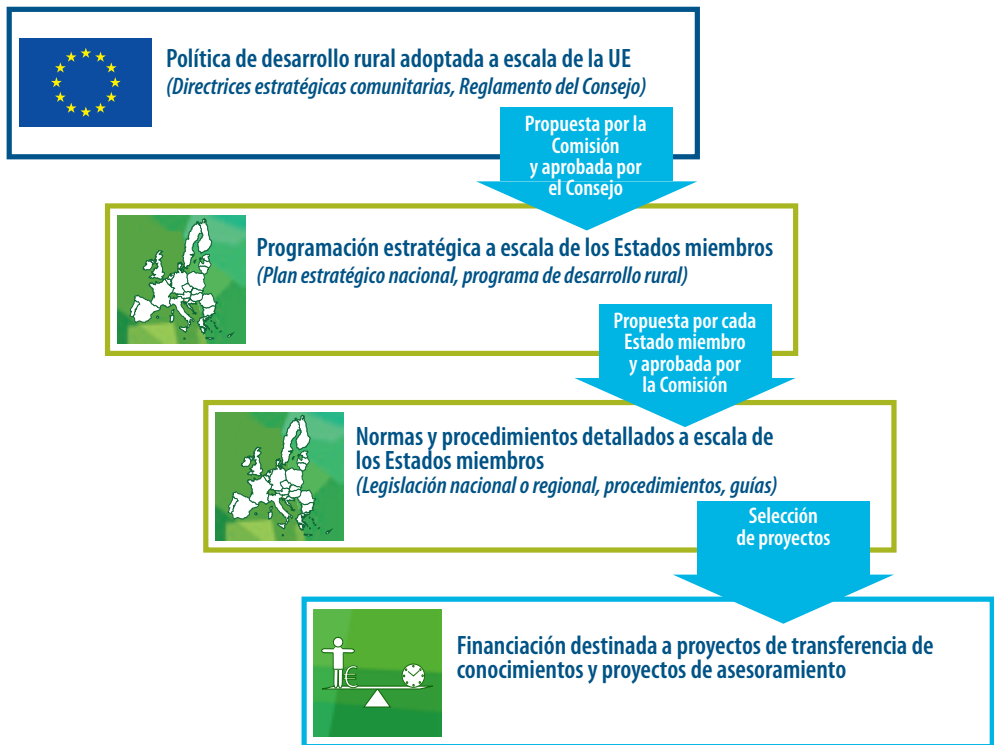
Política de desarrollo rural adoptada a escala de la UE
(Directrices estratégicas comunitarias, Reglamento del Consejo)

Propuesta por la Comisión y aprobada por el Consejo

Programación estratégica a escala de los Estados miembros
(Plan estratégico nacional, programa de desarrollo rural)

Propuesta por cada Estado miembro y aprobada por la Comisión

Normas y procedimientos detallados a escala de los Estados miembros
(Legislación nacional o regional, procedimientos, guías)

Selección de proyectos

€

Financiación destinada a proyectos de transferencia de conocimientos y proyectos de asesoramiento